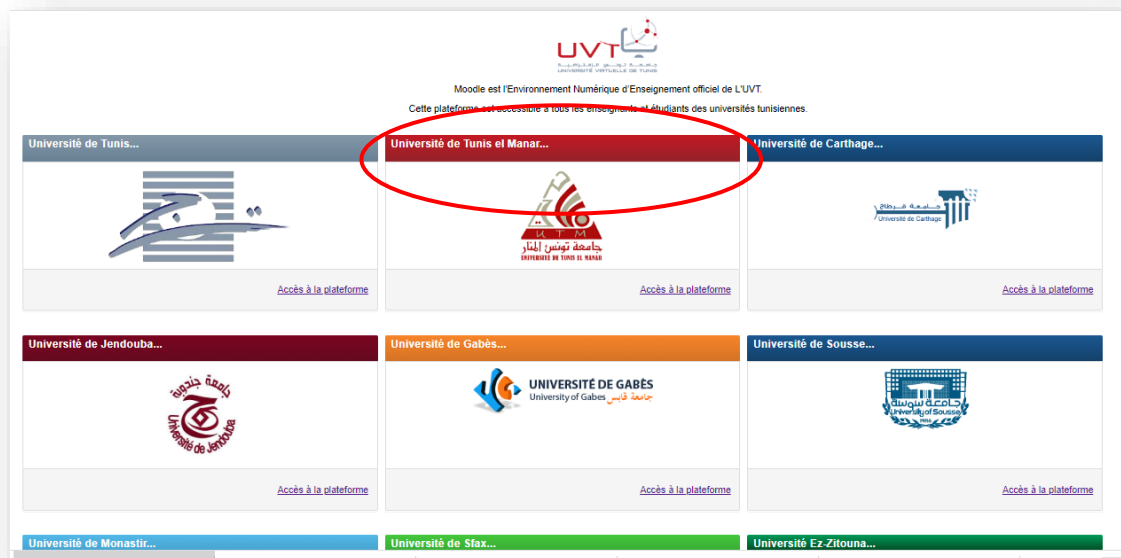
UVT
جامعة تونس الافتراضية
UNIVERSITÉ VIRTUELLE DE TUNIS

Moodle est l'Environnement Numérique d'Enseignement officiel de L'UVT.

Cette plateforme est accessible à tous les enseignants et étudiants des universités tunisiennes.

Université de Tunis...

Accès à la plateforme

Université de Tunis el Manar...

UTM
جامعة تونس المنار
UNIVERSITÉ DE TUNIS EL MANAR

Accès à la plateforme

Université de Carthage...

جامعة قرطاج
Université de Carthage

Accès à la plateforme

Université de Jendouba...

جامعة جندوبة
Université de Jendouba

Accès à la plateforme

Université de Gabès...

UNIVERSITÉ DE GABÈS
University of Gabes جامعة قابس

Accès à la plateforme

Université de Sousse...

جامعة سوسة
University of Sousse

Accès à la plateforme

Université de Monastir...

Université de Sfax...

Université Ez-Zitouna...